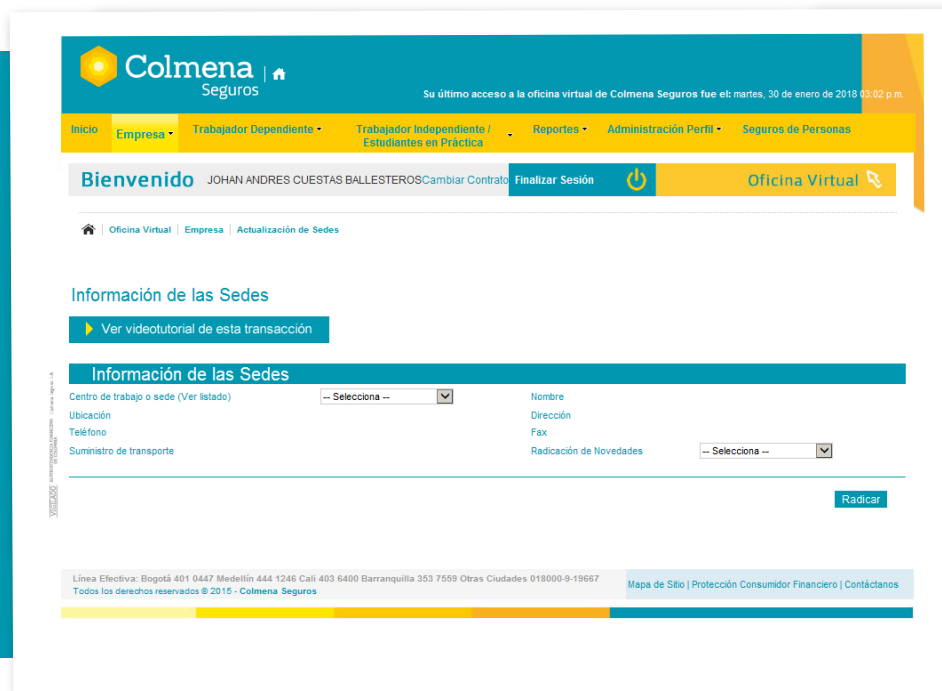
Colmena Seguros

Su último acceso a la oficina virtual de Colmena Seguros fue el: martes, 30 de enero de 2018 03:02 p.m.

Inicio | Empresa | Trabajador Dependiente | Trabajador Independiente / Estudiantes en Práctica | Reportes | Administración Perfil | Seguros de Personas

Bienvenido JOHAN ANDRES CUESTAS BALLESTEROS Cambiar Contrato Finalizar Sesión Oficina Virtual

Oficina Virtual | Empresa | Actualización de Sedes

Información de las Sedes

Ver videotutorial de esta transacción

Información de las Sedes

Centro de trabajo o sede (Ver listado) -- Selecciona --
Nombre
Ubicación
Dirección
Teléfono
Fax
Suministro de transporte
Radicación de Novedades -- Selecciona --

Radicar

VIGILADO SUPERINTENDENCIA FINANCIERA DE COLOMBIA

Línea Efectiva: Bogotá 401 0447 Medellín 444 1246 Cali 403 6400 Barranquilla 353 7559 Otras Ciudades 018000-9-19667
Todos los derechos reservados © 2015 - Colmena Seguros

Mapa de Sitio | Protección Consumidor Financiero | Contáctanos